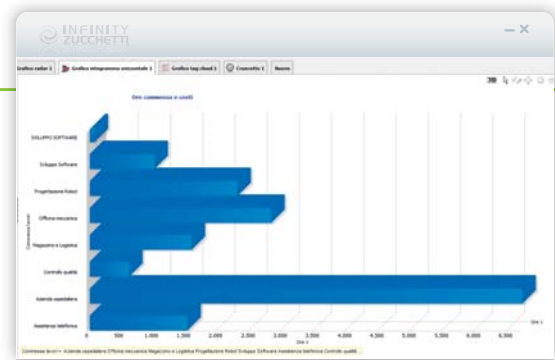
INFINITY ZUCCHETTI

Grafico radar 1 | Grafico istogramma orizzontale 1 | Grafico tag cloud 1 | Cruscotto 1 | Nuovo

3D

Ore commesse e costi

SVILUPPO SOFTWARE
Sviluppo Software
Progettazione Robot
Officina meccanica
Magazzino e Logistica
Controllo qualità
Azienda ospedaliera
Assistenza telefonica

Commessa lavori

0 500 1.000 1.500 2.000 2.500 3.000 3.500 4.000 4.500 5.000 5.500 6.000 6.500

Ore 1

Ore 1

Commessa lavori = Azienda ospedaliera Officina meccanica Magazzino e Logistica Progettazione Robot Sviluppo Software Assistenza telefonica Controllo qualità